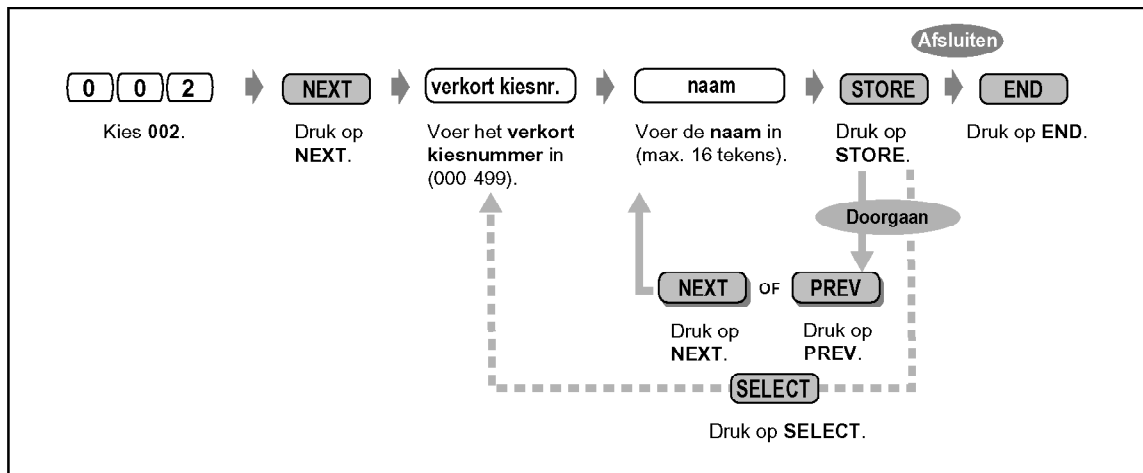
Afsluiten

0 0 2

Kies 002.

NEXT

Druk op NEXT.

verkort kiesnr.

Voer het verkort kiesnummer in (000 499).

naam

Voer de naam in (max. 16 tekens).

STORE

Druk op STORE.

END

Druk op END.

Doorgaan

NEXT OF PREV

Druk op NEXT.

Druk op PREV.

SELECT

Druk op SELECT.